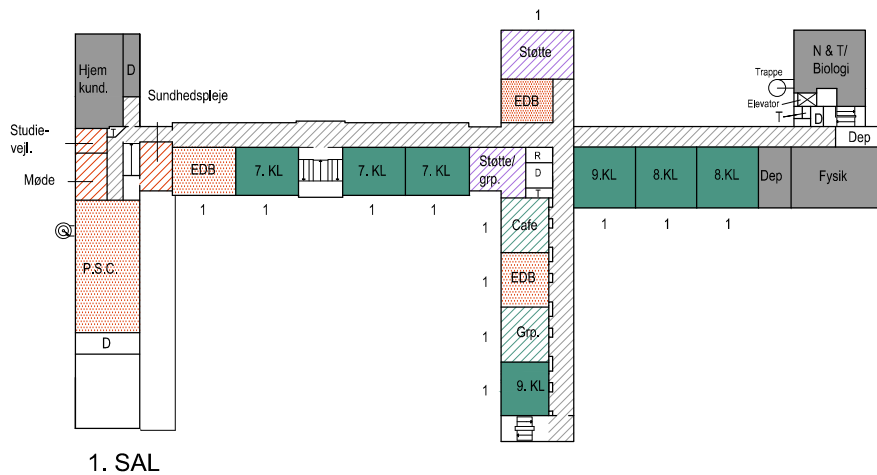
1

Støtte

EDB

Hjem kund.

D

Sundhedspleje

Studievejl.

T

Møde

N & T/ Biologi

Trappe

Elevator

T

D

Dep

EDB

7. KL

7. KL

7. KL

Støtte/ grp.

R

D

T

9.KL

8.KL

8.KL

Dep

Fysik

1

1

1

1

1

1

1

P.S.C.

D

1

Cafe

1

EDB

Grp.

1

9. KL

1. SAL